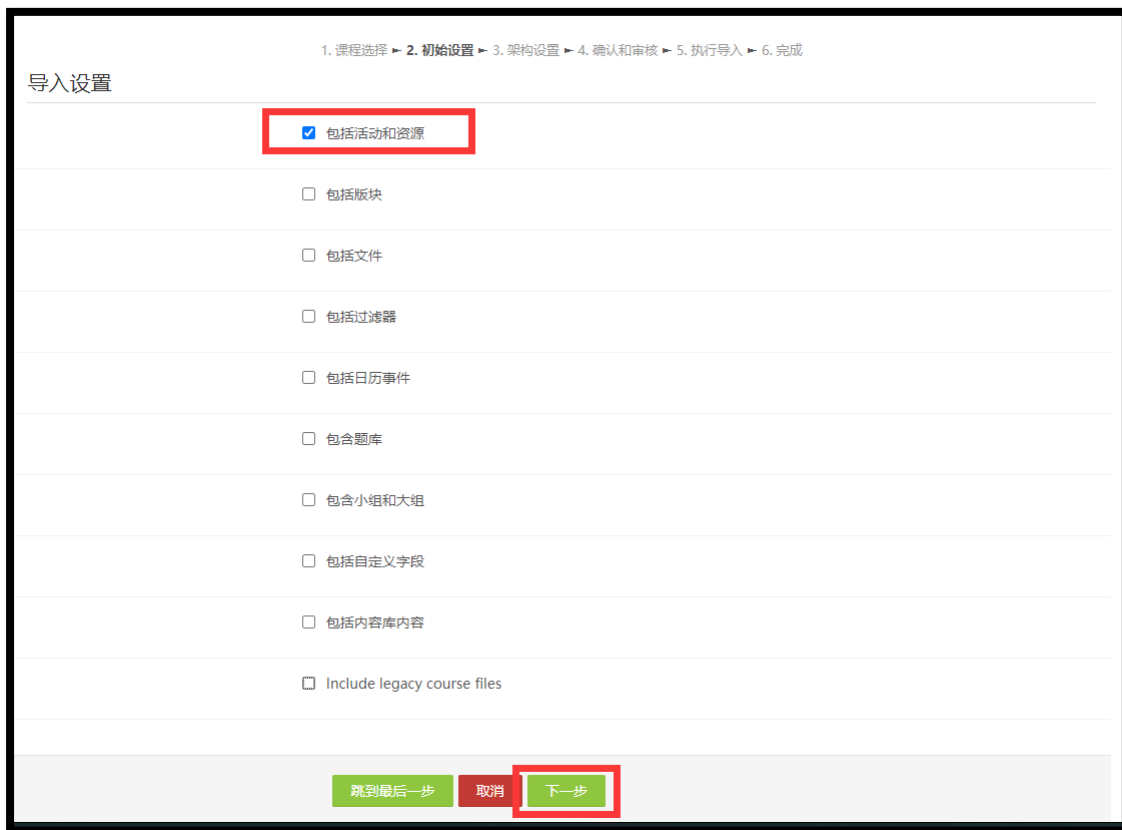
1. 课程选择 ► **2. 初始设置** ► 3. 架构设置 ► 4. 确认和审核 ► 5. 执行导入 ► 6. 完成

导入设置

☑ 包括活动和资源

☐ 包括版块

☐ 包括文件

☐ 包括过滤器

☐ 包括日历事件

☐ 包含题库

☐ 包含小组和大组

☐ 包括自定义字段

☐ 包括内容库内容

☐ Include legacy course files

跳到最后一步 取消 下一步